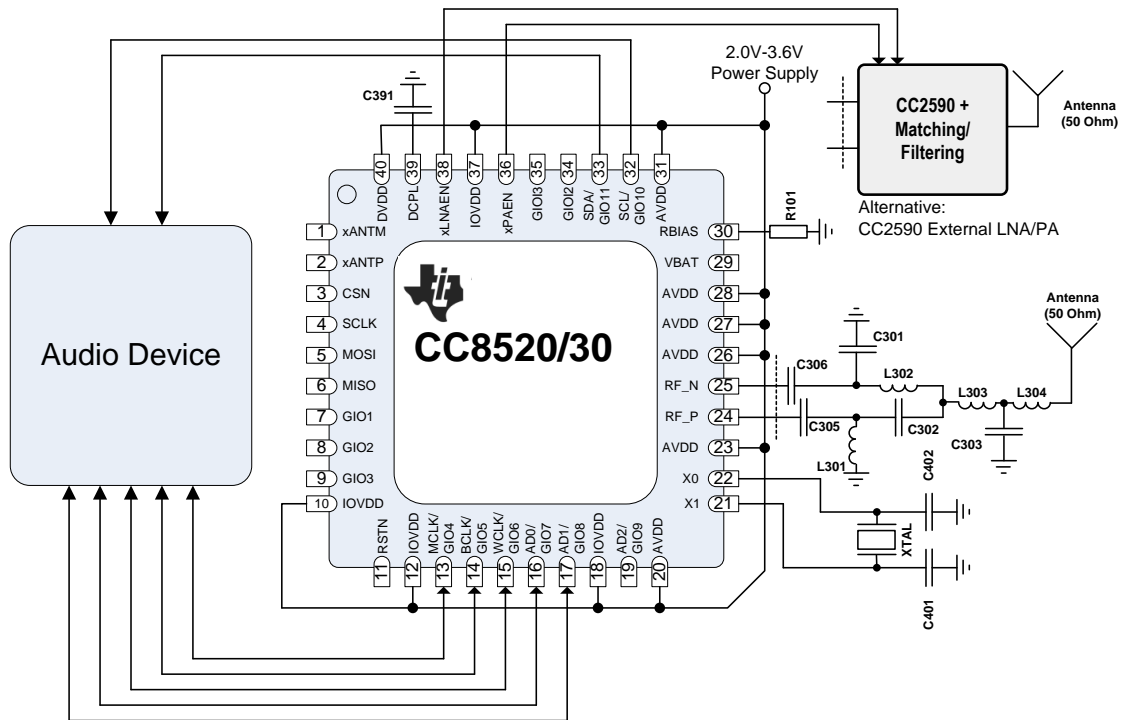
2.0V-3.6V
Power Supply

CC2590 +
Matching/
Filtering

Antenna
(50 Ohm)

Alternative:
CC2590 External LNA/PA

C391

40 DVDD
39 DCPL
38 xLNAEN
37 IOVDD
36 xPAEN
35 GIO13
34 GIO12
33 SDA/ GIO11
32 SCL/ GIO10
31 AVDD

Audio Device

1 xANTM
2 xANTP
3 CSN
4 SCLK
5 MOSI
6 MISO
7 GIO1
8 GIO2
9 GIO3
10 IOVDD

CC8520/30

RBIAS 30
VBAT 29
AVDD 28
AVDD 27
AVDD 26
RF_N 25
RF_P 24
AVDD 23
X0 22
X1 21

R101

Antenna
(50 Ohm)

C301
C306
L302
L303
L304
C305
C302
C303
L301
C402
XTAL
C401

11 RSTN
12 IOVDD
13 MCLK/ GIO4
14 BCLK/ GIO5
15 WCLK/ GIO6
16 AD0/ GIO7
17 AD1/ GIO8
18 IOVDD
19 AD2/ GIO9
20 AVDD